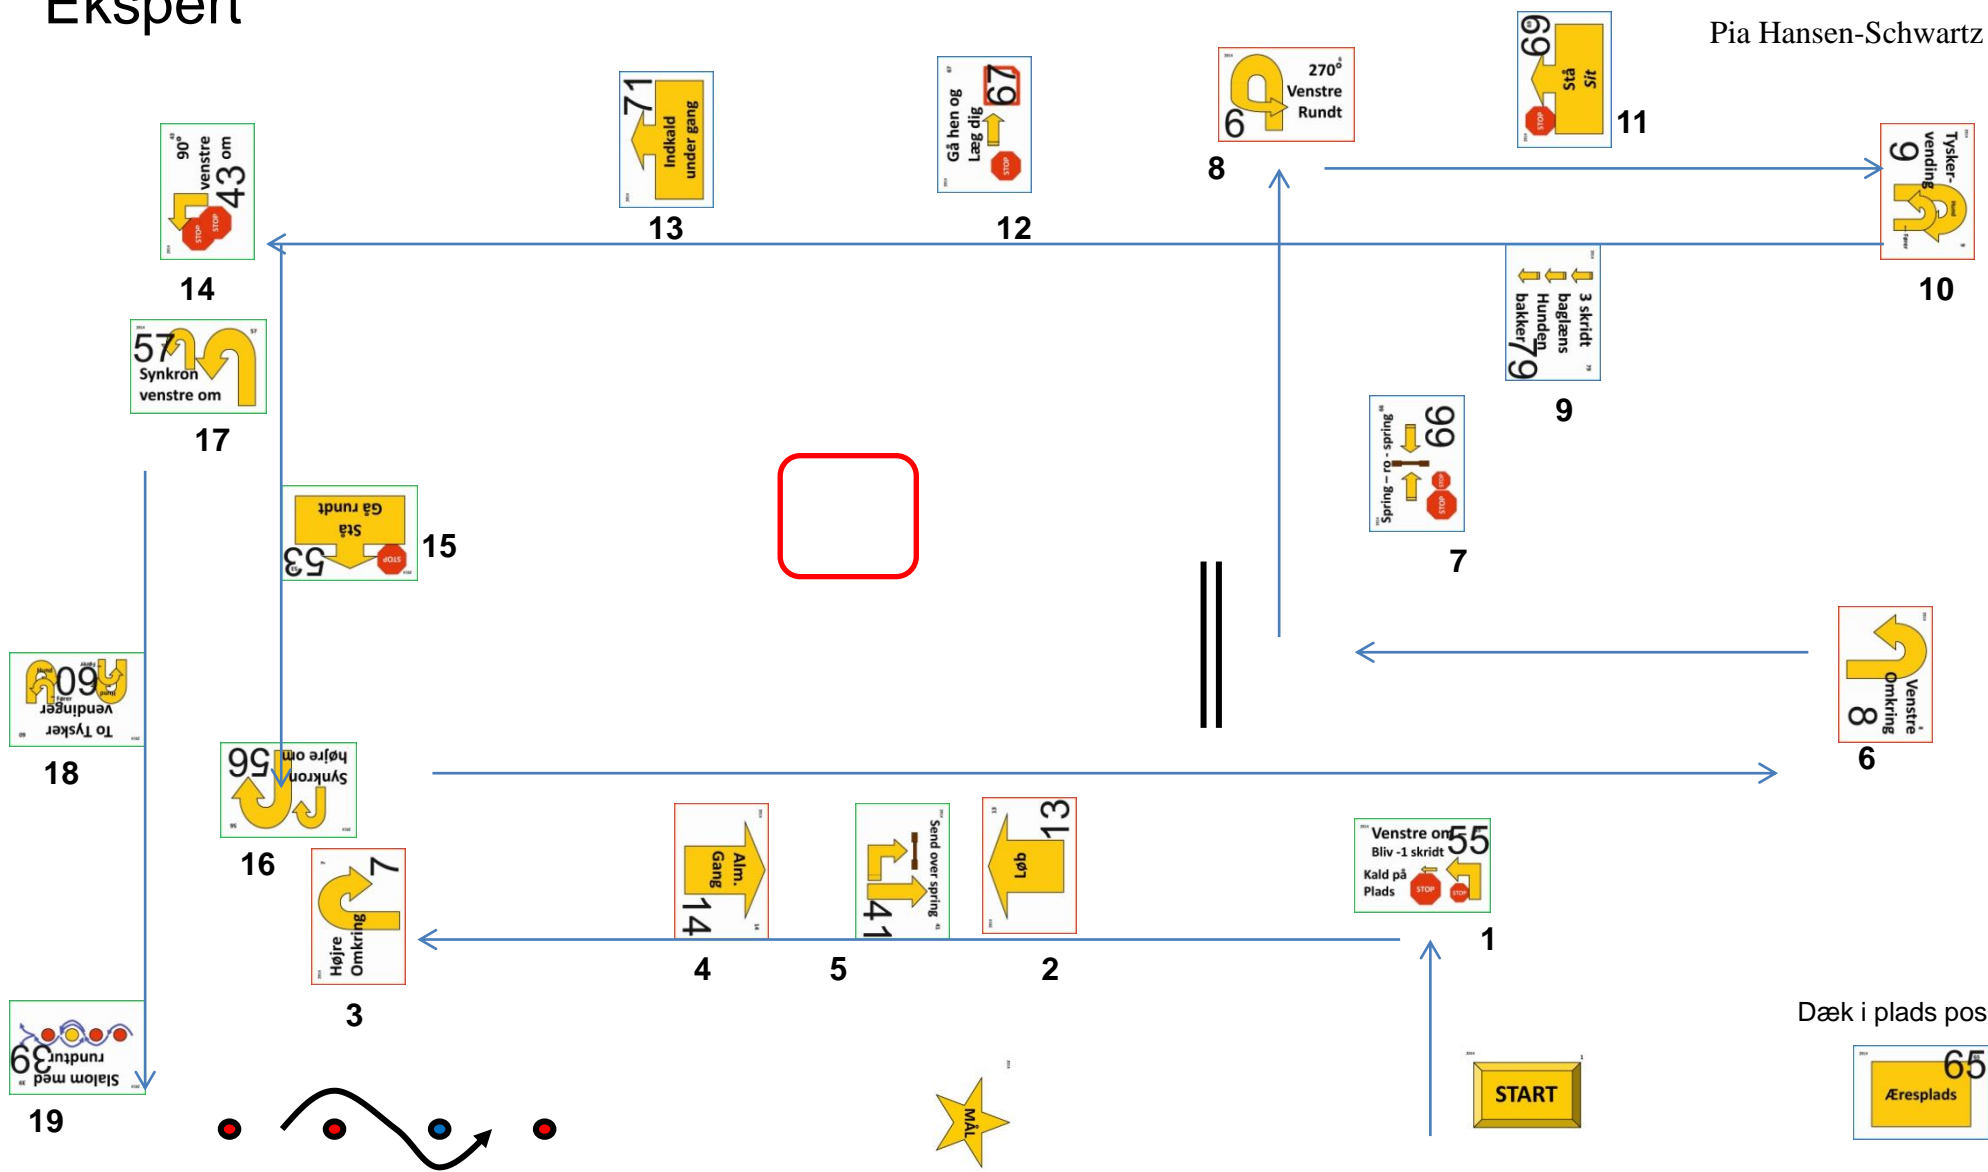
Ekspert

Pia Hansen-Schwartz

71 Indkald under gang
13

67 Gå hen og Læg dig STOP
12

6 270° Venstre Rundt
8

69 Stå Sit STOP
11

90° venstre om 43 STOP STOP
14

9 Tysker-vending
10

57 Synkron venstre om
17

3 skridt baglæns Hunden bakker 79
9

99 Spring – ro - spring STOP
7

53 Stå Gå rundt STOP
15

60 To Tysker vendinger
18

8 Venstre Omkring
6

56 Synkron højre om
16

7 Højre Omkring
3

14 Alm. Gang
4

41 Send over spring
5

13 Løb
2

55 Venstre om Bliv -1 skridt Kald på Plads STOP STOP
1

39 Slalom med rundturi
19

START

MÅL

Dæk i plads pos

65 Æresplads